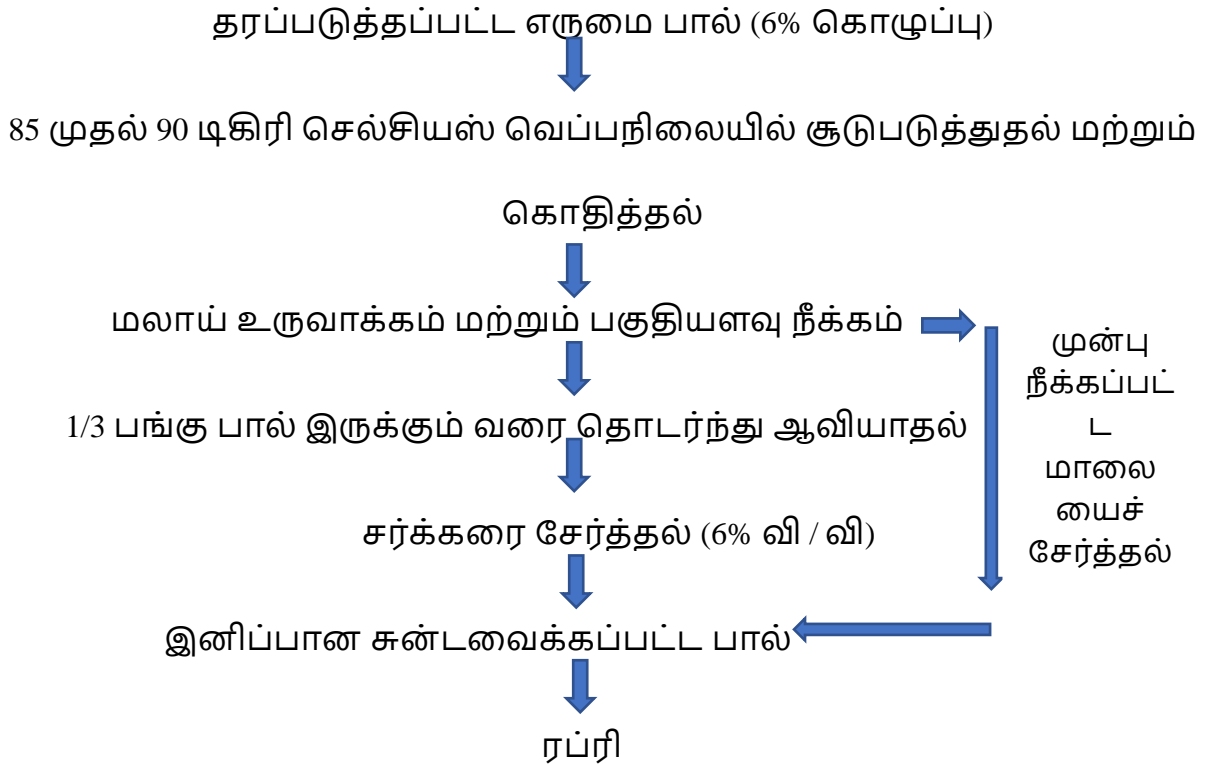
தரப்படுத்தப்பட்ட எருமை பால் (6% கொழுப்பு)

85 முதல் 90 டிகிரி செல்சியஸ் வெப்பநிலையில் சூடுபடுத்துதல் மற்றும் கொதித்தல்

மலாய் உருவாக்கம் மற்றும் பகுதியளவு நீக்கம்

1/3 பங்கு பால் இருக்கும் வரை தொடர்ந்து ஆவியாதல்

சர்க்கரை சேர்த்தல் (6% வி / வி)

இனிப்பான சுன்டவைக்கப்பட்ட பால்

ரப்ரி

முன்பு நீக்கப்பட்ட மாலையைச் சேர்த்தல்